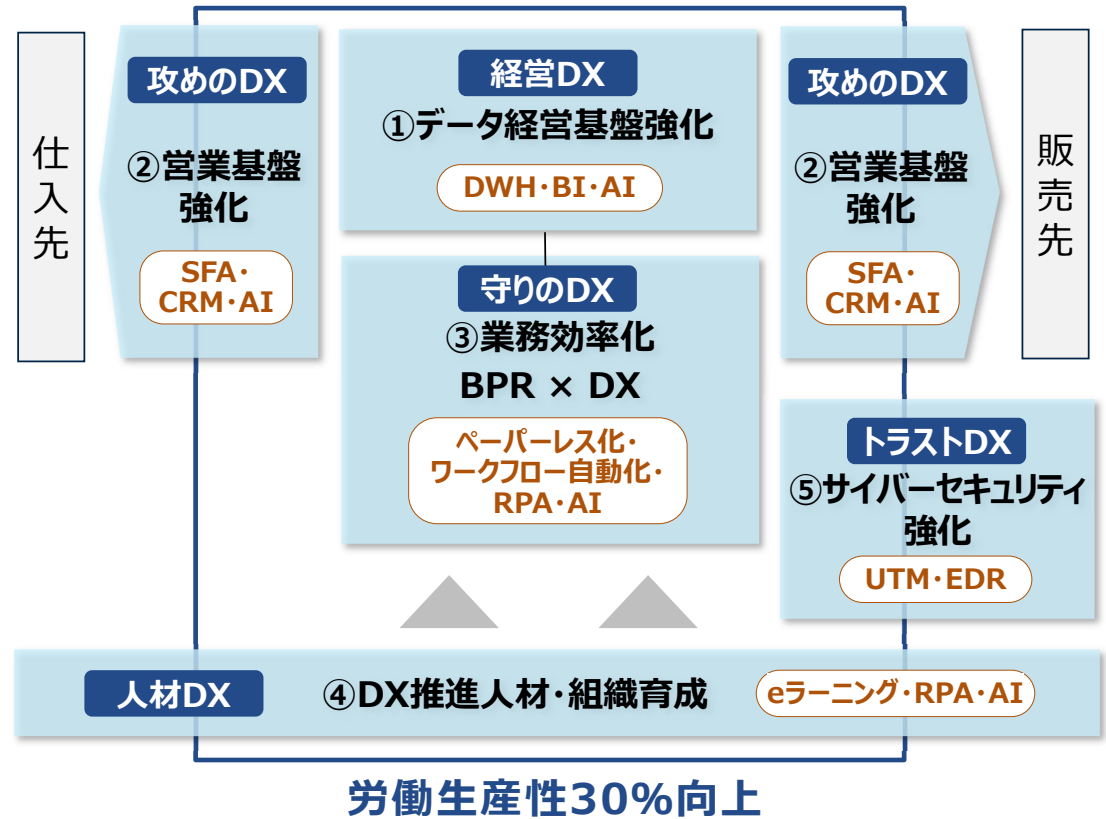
仕入先

攻めのDX
②営業基盤強化
SFA・CRM・AI

経営DX
①データ経営基盤強化
DWH・BI・AI

攻めのDX
②営業基盤強化
SFA・CRM・AI

販売先

守りのDX
③業務効率化
BPR × DX
ペーパーレス化・ワークフロー自動化・RPA・AI

トラストDX
⑤サイバーセキュリティ強化
UTM・EDR

人材DX
④DX推進人材・組織育成
eラーニング・RPA・AI

労働生産性30%向上